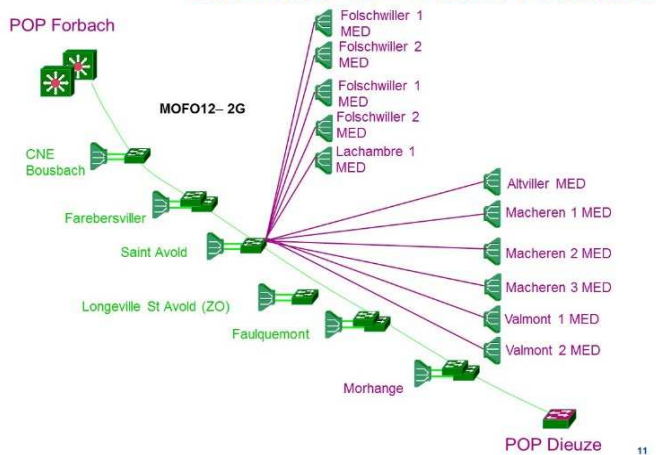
POP Forbach

MOFO12– 2G

CNE Bousbach

Farebersviller

Saint Avold

Longeville St Avold (ZO)

Faulquemont

Morhange

POP Dieuze

Folschwiller 1 MED

Folschwiller 2 MED

Folschwiller 1 MED

Folschwiller 2 MED

Lachambre 1 MED

Altviller MED

Macheren 1 MED

Macheren 2 MED

Macheren 3 MED

Valmont 1 MED

Valmont 2 MED

11